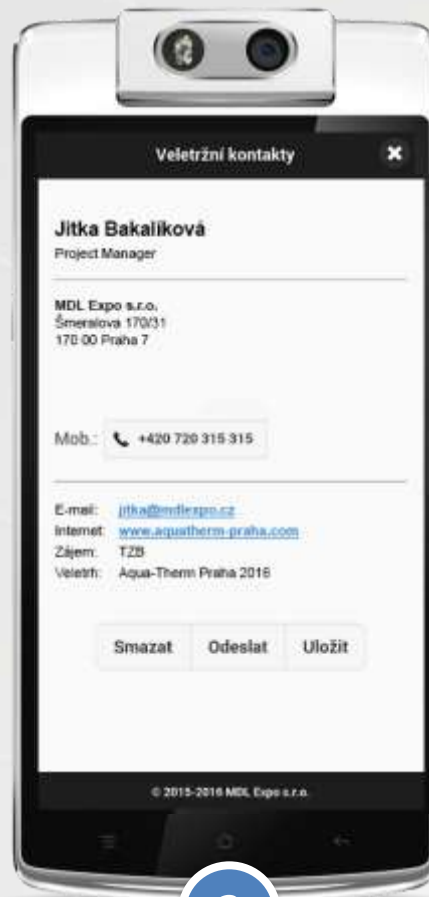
Veletržní kontakty

Jitka Bakalíková
Project Manager

MDL Expo s.r.o.
Šmeralova 170/31
170 00 Praha 7

Mob.: +420 720 315 315

E-mail: jitka@mdlexpo.cz
Internet: www.aquatherm-praha.com
Zájem: TZB
Veletrh: Aqua-Therm Praha 2016

Smazat Odeslat Uložit

© 2015-2016 MDL Expo s.r.o.